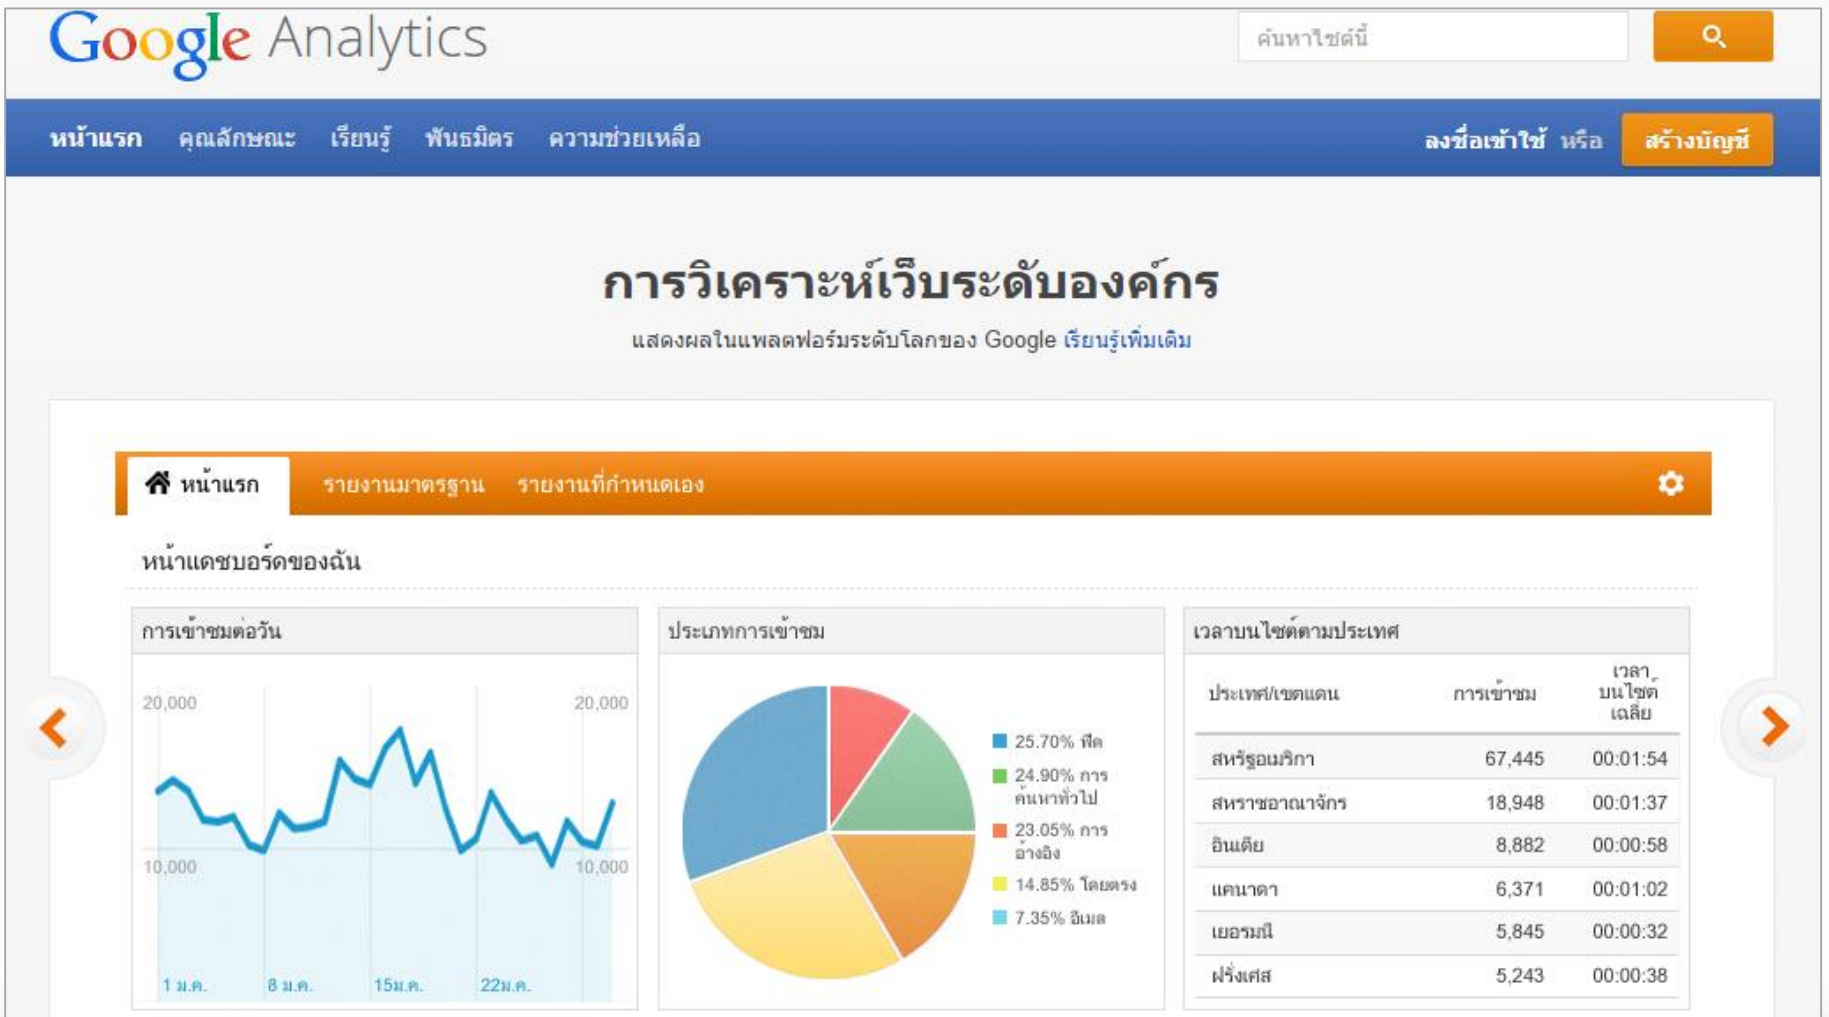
Google Analytics

ค้นหาไซต์นี้

หน้าแรก คุณลักษณะ เรียนรู้ พันธมิตร ความช่วยเหลือ

ลงชื่อเข้าใช้ หรือ สร้างบัญชี

การวิเคราะห์เว็บระดับองค์กร

แสดงผลในแพลตฟอร์มระดับโลกของ Google เรียนรู้เพิ่มเติม

หน้าแรก รายงานมาตรฐาน รายงานที่กำหนดเอง

หน้าแดชบอร์ดของฉัน

การเข้าชมต่อวัน

20,000 20,000

10,000 10,000

1 ม.ค. 8 ม.ค. 15ม.ค. 22ม.ค.

ประเภทการเข้าชม

25.70% ฟีด
24.90% การค้นหาทั่วไป
23.05% การอ้างอิง
14.85% โดยตรง
7.35% อีเมล

เวลาบนไซต์ตามประเทศ

| ประเทศ/เขตแดน | การเข้าชม | เวลาบนไซต์เฉลี่ย |
|---|---|---|
| สหรัฐอเมริกา | 67,445 | 00:01:54 |
| สหราชอาณาจักร | 18,948 | 00:01:37 |
| อินเดีย | 8,882 | 00:00:58 |
| แคนาดา | 6,371 | 00:01:02 |
| เยอรมนี | 5,845 | 00:00:32 |
| ฝรั่งเศส | 5,243 | 00:00:38 |